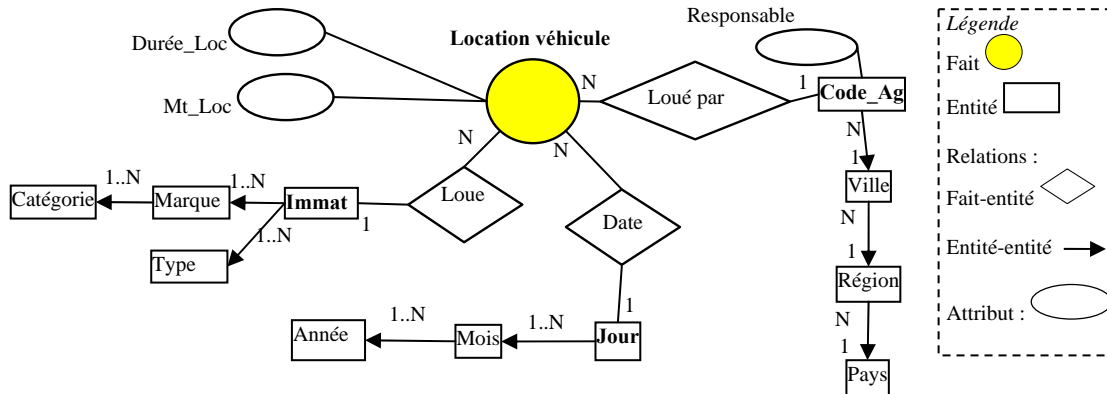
Location véhicule

Durée_Loc

Mt_Loc

Responsable

N

Loué par

1

Code_Ag

N

1

Ville

N

1

Région

N

1

Pays

N

N

Loue

Date

1

Immat

1..N

Marque

1..N

Catégorie

1..N

Type

1

Jour

1..N

Mois

1..N

Année

Légende

Fait

Entité

Relations :

Fait-entité

Entité-entité

Attribut :